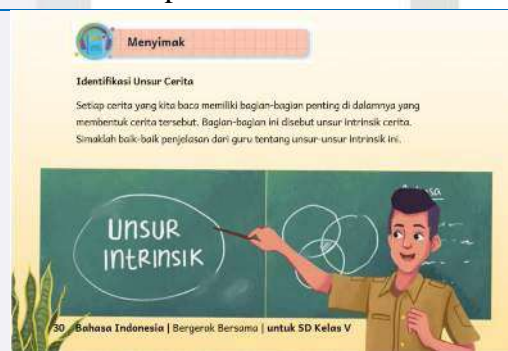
Menyimak

Identifikasi Unsur Cerita

Setiap cerita yang kita baca memiliki bagian-bagian penting di dalamnya yang membentuk cerita tersebut. Bagian-bagian ini disebut unsur intrinsik cerita. Simaklah baik-baik penjelasan dari guru tentang unsur-unsur intrinsik ini.

UNSUR INTRINSIK

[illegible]

30 Bahasa Indonesia | Bergerak Bersama | untuk SD Kelas V